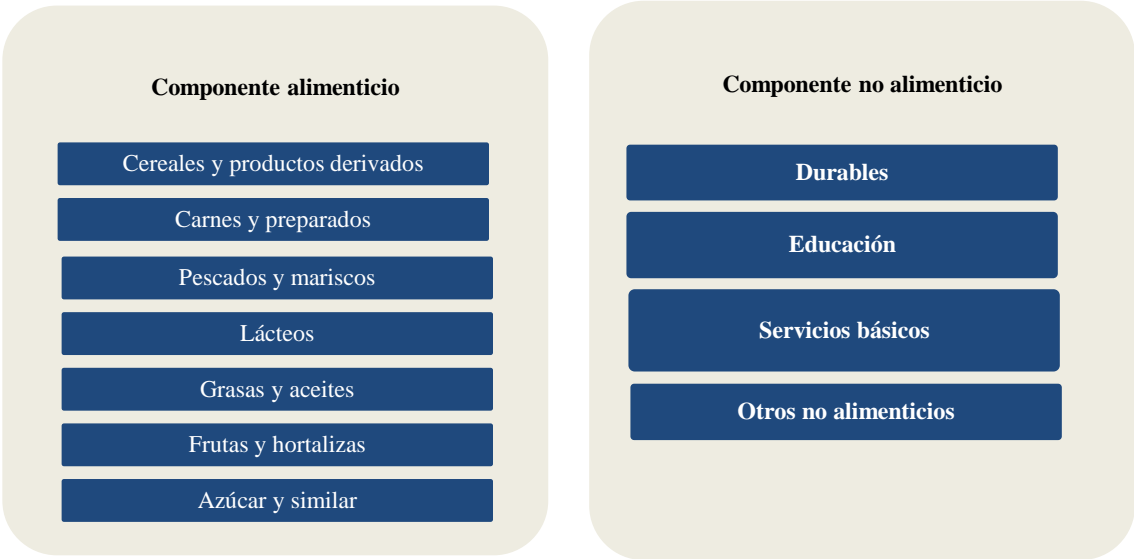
Componente alimenticio

Cereales y productos derivados

Carnes y preparados

Pescados y mariscos

Lácteos

Grasas y aceites

Frutas y hortalizas

Azúcar y similar

Componente no alimenticio

Durables

Educación

Servicios básicos

Otros no alimenticios